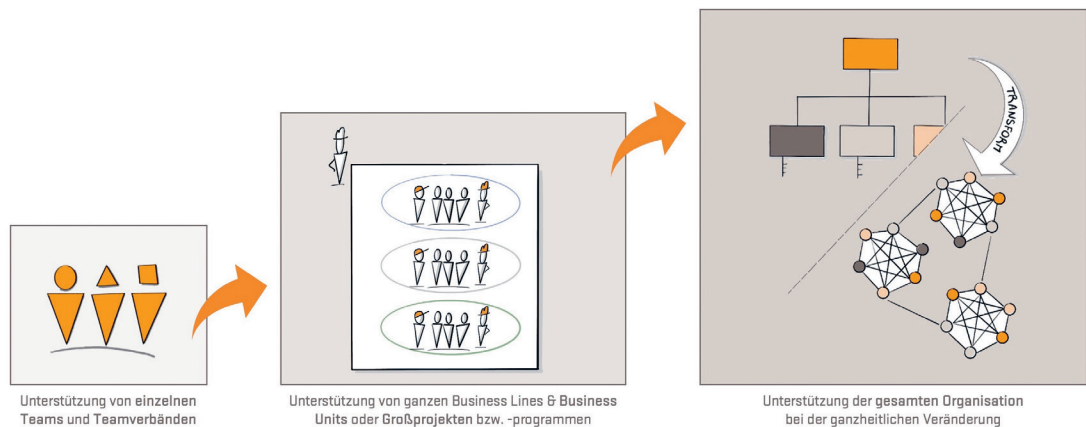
TRANSFORM

Unterstützung von einzelnen Teams und Teamverbänden

Unterstützung von ganzen Business Lines & Business Units oder Großprojekten bzw. -programmen

Unterstützung der gesamten Organisation bei der ganzheitlichen Veränderung